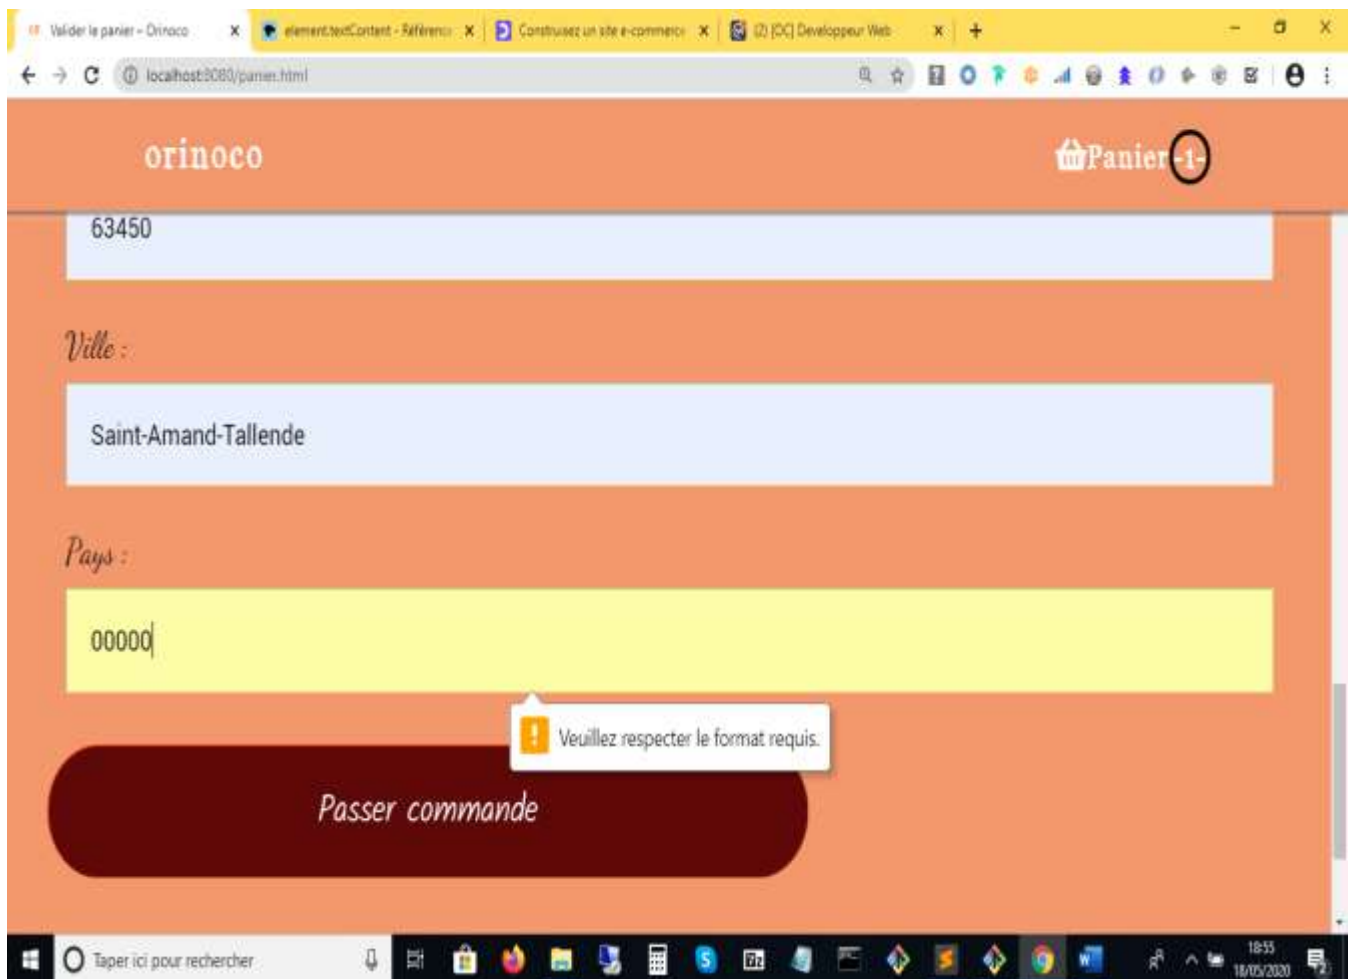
Valider le panier - Orinoco
element.textContent - Référence
Construisez un site e-commerce
(2) [OC] Developpeur Web

localhost:8080/panier.html

orinoco

Panier -1-

63450

Ville :

Saint-Amand-Tallende

Pays :

00000

Veuillez respecter le format requis.

Passer commande

Taper ici pour rechercher

18:55
18/05/2020